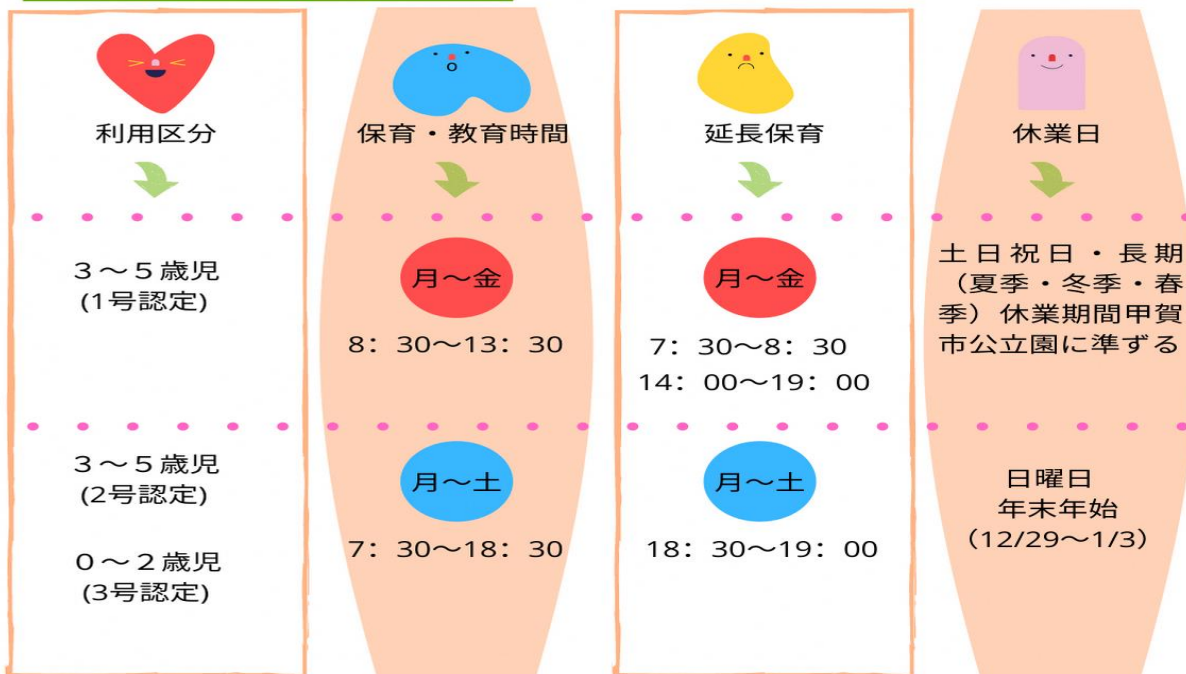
| 利用区分 | 保育・教育時間 | 延長保育 | 休業日 |
|---|---|---|---|
| ３～５歳児 (1号認定) | 月～金 8：30～13：30 | 月～金 7：30～8：30 14：00～19：00 | 土日祝日・長期（夏季・冬季・春季）休業期間甲賀市公立園に準ずる |
| ３～５歳児 (2号認定) ０～２歳児 (3号認定) | 月～土 7：30～18：30 | 月～土 18：30～19：00 | 日曜日 年末年始 （12/29～1/3） |